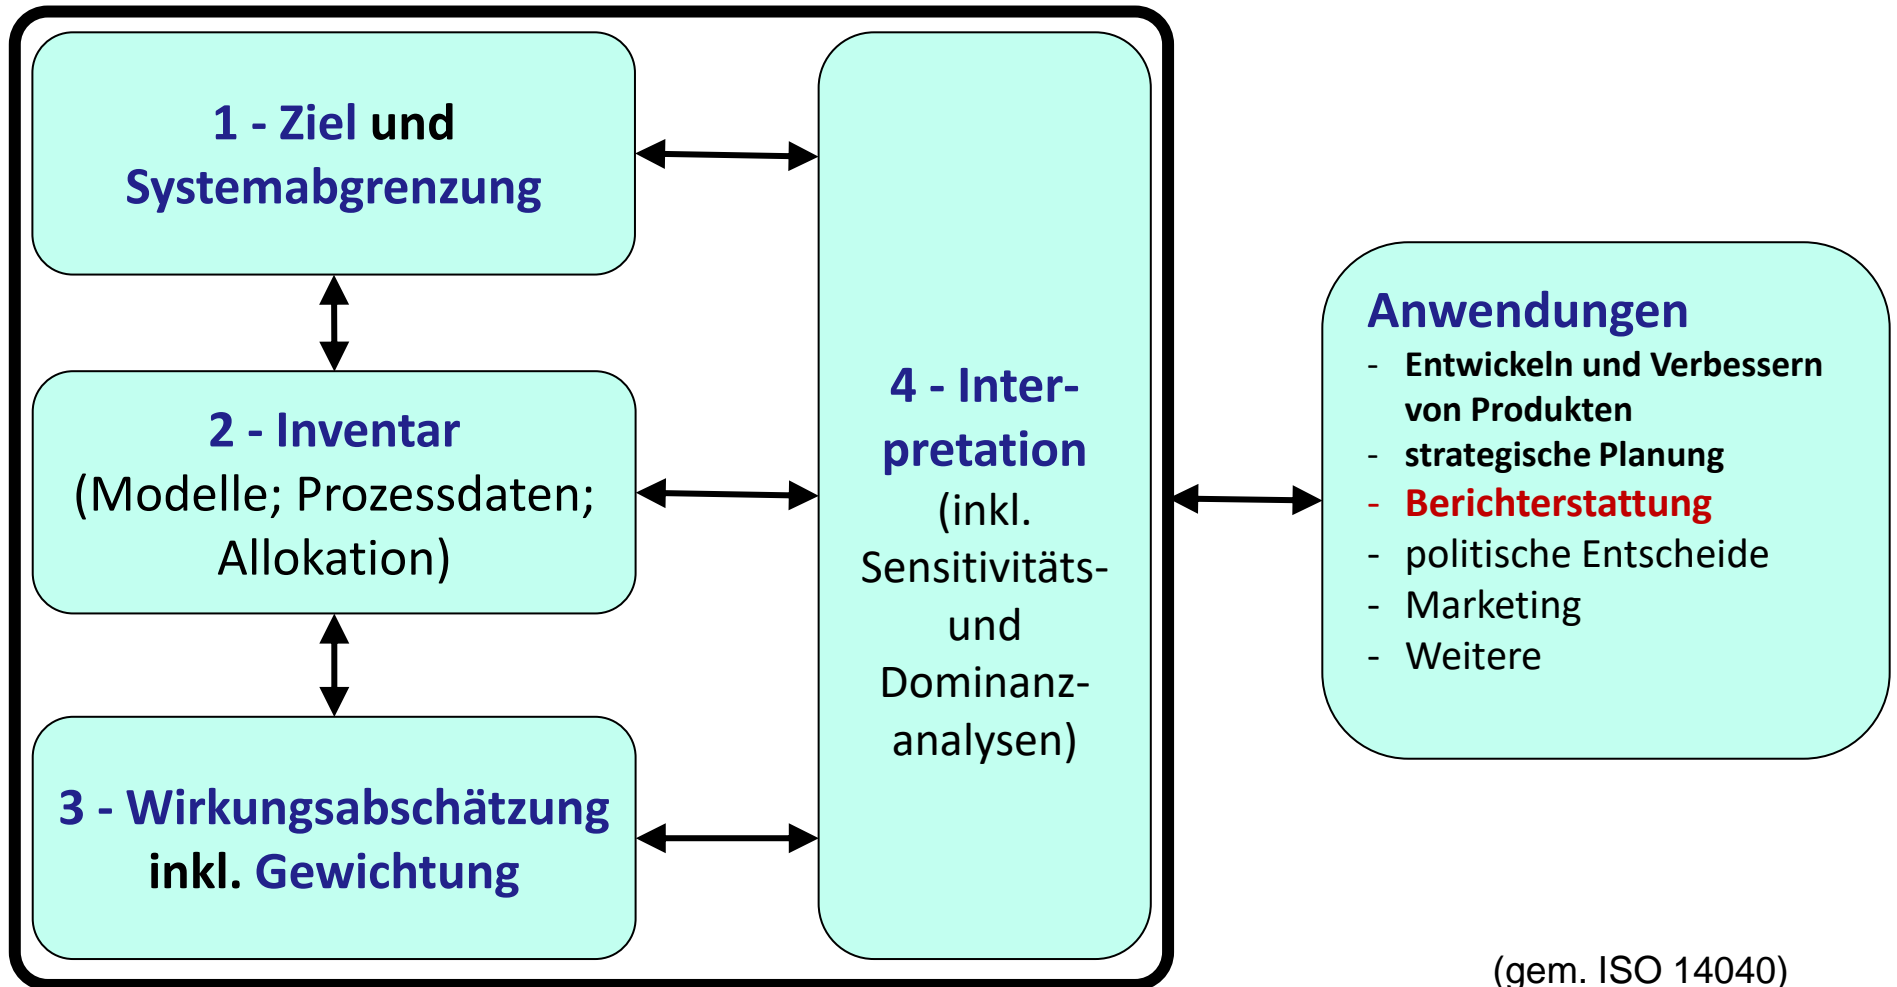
1 - Ziel und Systemabgrenzung

2 - Inventar (Modelle; Prozessdaten; Allokation)

3 - Wirkungsabschätzung inkl. Gewichtung

4 - Interpretation (inkl. Sensitivitäts- und Dominanzanalysen)

Anwendungen
- Entwickeln und Verbessern von Produkten
- strategische Planung
- Berichterstattung
- politische Entscheide
- Marketing
- Weitere

(gem. ISO 14040)